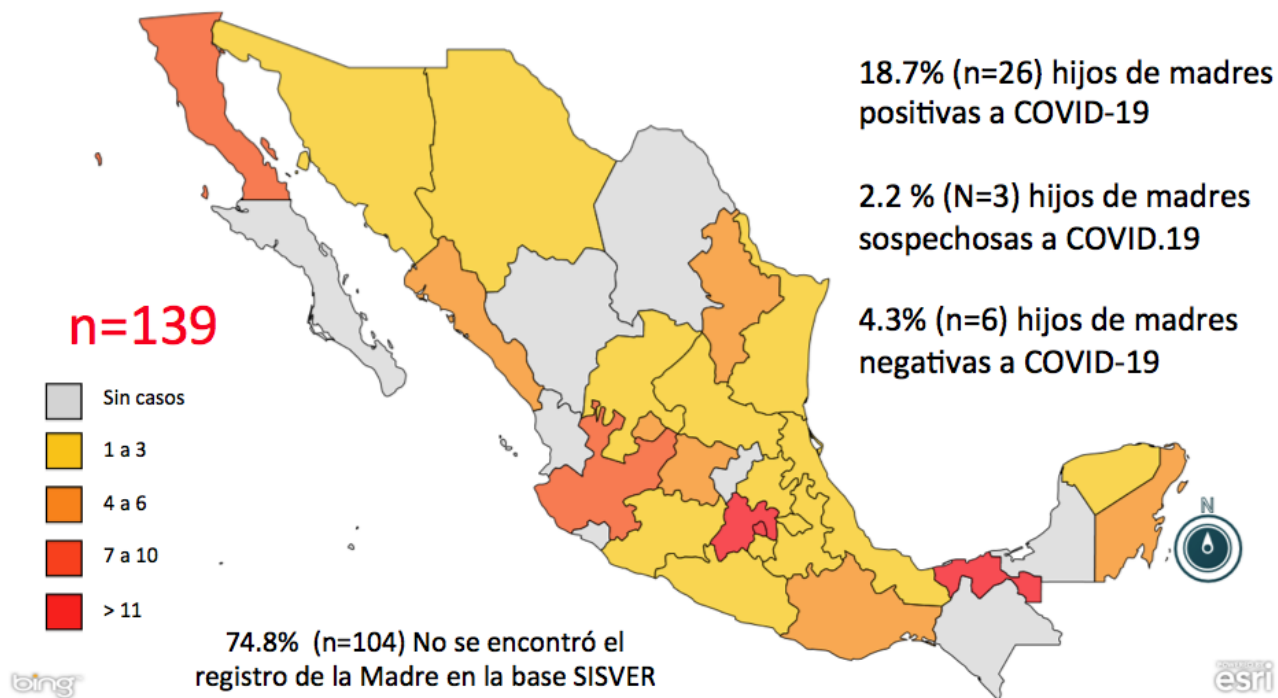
18.7% (n=26) hijos de madres positivas a COVID-19

2.2 % (N=3) hijos de madres sospechosas a COVID.19

4.3% (n=6) hijos de madres negativas a COVID-19

n=139

Sin casos

1 a 3

4 a 6

7 a 10

> 11

74.8% (n=104) No se encontró el registro de la Madre en la base SISVER

N

bing

esri